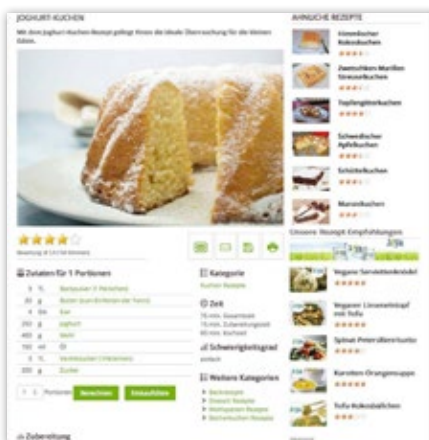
JOGHURT-KUCHEN

Mit dem Joghurt-Kuchen Rezept gelingt Ihnen die ideale Überraschung für die kleinen Gäste.

ÄHNLICHE REZEPTE

Himmlischer Kokoskuchen

Zwetschken-Marillen Streuselkuchen

Topfengitterkuchen

Schwedischer Apfelkuchen

Schütelkuchen

Marunkuchen

Unsere Rezept Empfehlungen

Veganer Serviettenknödel

Veganer Linseneintopf mit Tofu

Spinat-Petersilienrisotto

Karotten-Orangensuppe

Tofu-Kokosbällchen

Bewertung: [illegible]

Zutaten für 1 Portionen

| | | |
|---|---|---|
| 3 | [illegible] | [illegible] |
| 20 | g | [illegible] |
| 4 | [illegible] | Eier |
| 250 | g | Joghurt |
| 400 | g | Mehl |
| 150 | ml | Öl |
| 3 | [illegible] | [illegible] |
| 300 | g | Zucker |

1 Portionen Berechnen Einkaufsliste

Kategorie
Kuchen Rezepte

Zeit
75 min. Gesamtzeit
15 min. Zubereitungszeit
60 min. Kochzeit

Schwierigkeitsgrad
einfach

Weitere Kategorien
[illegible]
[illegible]
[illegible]
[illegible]

Zubereitung